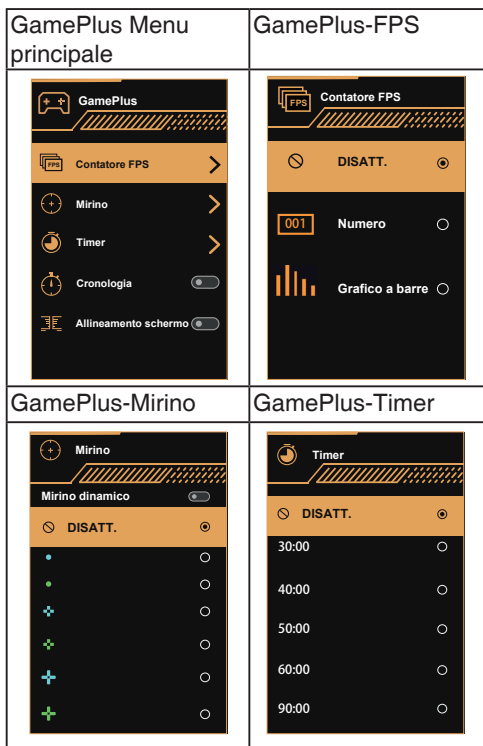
| GamePlus Menu principale | GamePlus-FPS |
|---|---|
| GamePlus<br>FPS Contatore FPS<br>Mirino<br>Timer<br>Cronologia<br>Allineamento schermo | FPS Contatore FPS<br>DISATT.<br>001 Numero<br>Grafico a barre |
| GamePlus-Mirino | GamePlus-Timer |
| Mirino<br>Mirino dinamico<br>DISATT. | Timer<br>DISATT.<br>30:00<br>40:00<br>50:00<br>60:00<br>90:00 |